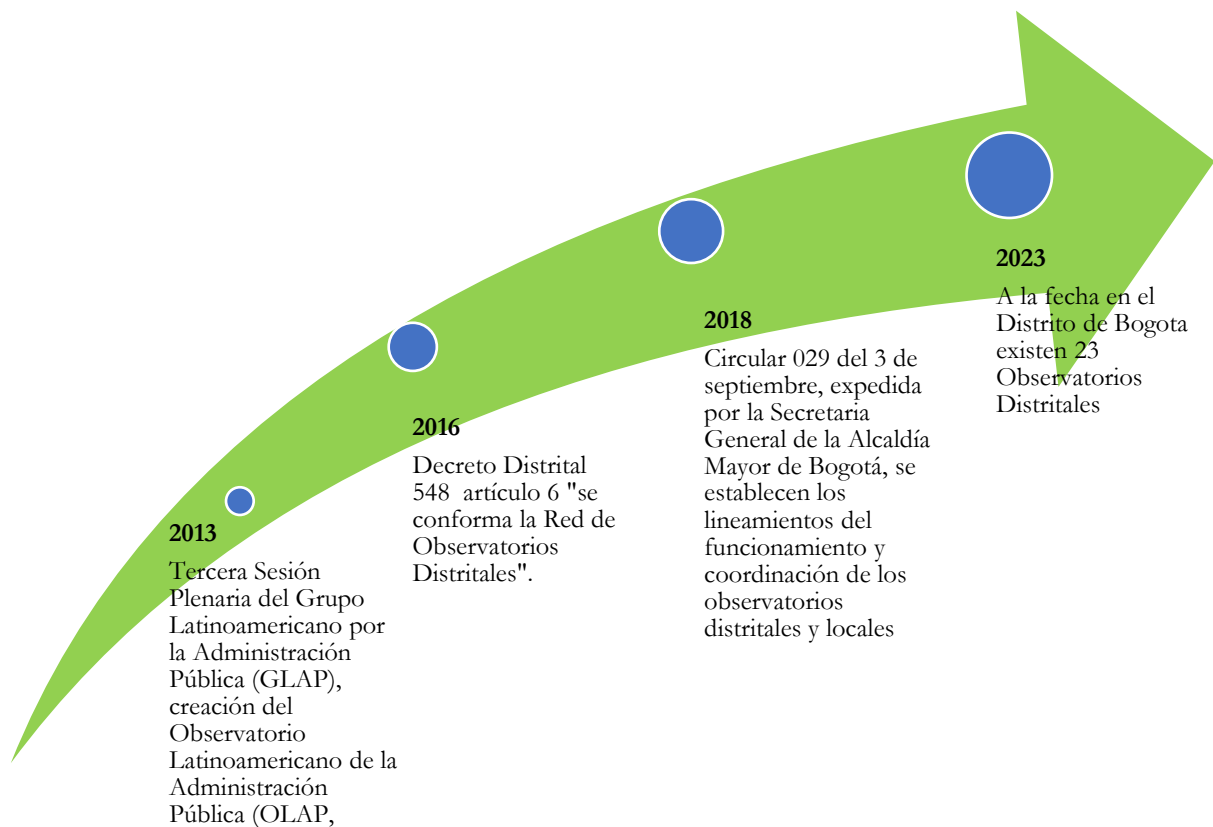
2013
Tercera Sesión Plenaria del Grupo Latinoamericano por la Administración Pública (GLAP), creación del Observatorio Latinoamericano de la Administración Pública (OLAP,

2016
Decreto Distrital 548 artículo 6 "se conforma la Red de Observatorios Distritales".

2018
Circular 029 del 3 de septiembre, expedida por la Secretaria General de la Alcaldía Mayor de Bogotá, se establecen los lineamientos del funcionamiento y coordinación de los observatorios distritales y locales

2023
A la fecha en el Distrito de Bogota existen 23 Observatorios Distritales